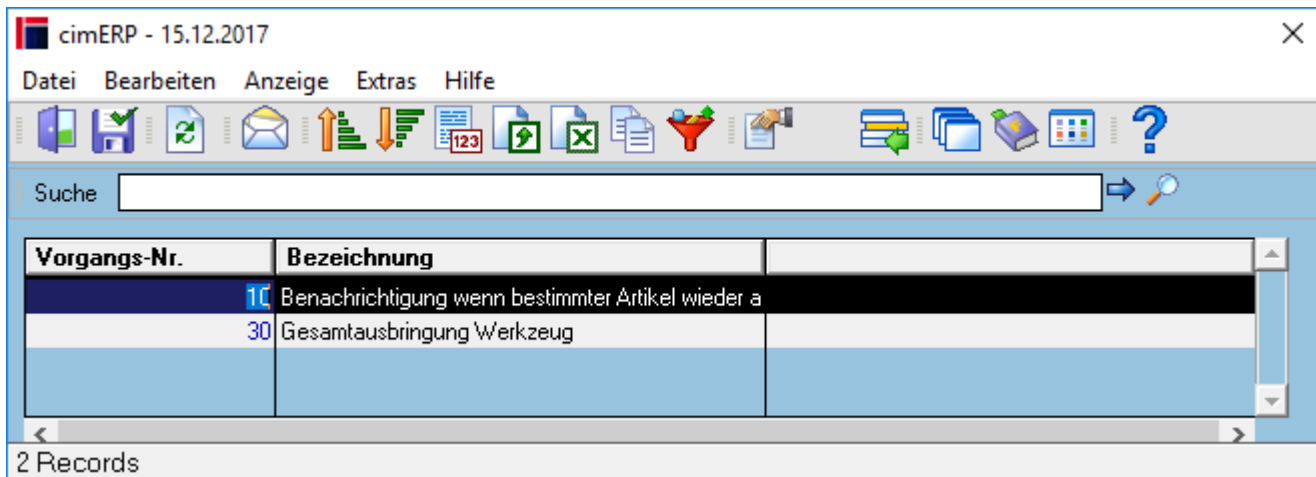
cimERP - 15.12.2017

Datei Bearbeiten Anzeige Extras Hilfe

Suche

| Vorgangs-Nr. | Bezeichnung | |
|---|---|---|
| 10 | Benachrichtigung wenn bestimmter Artikel wieder a | |
| 30 | Gesamtausbringung Werkzeug | |

2 Records